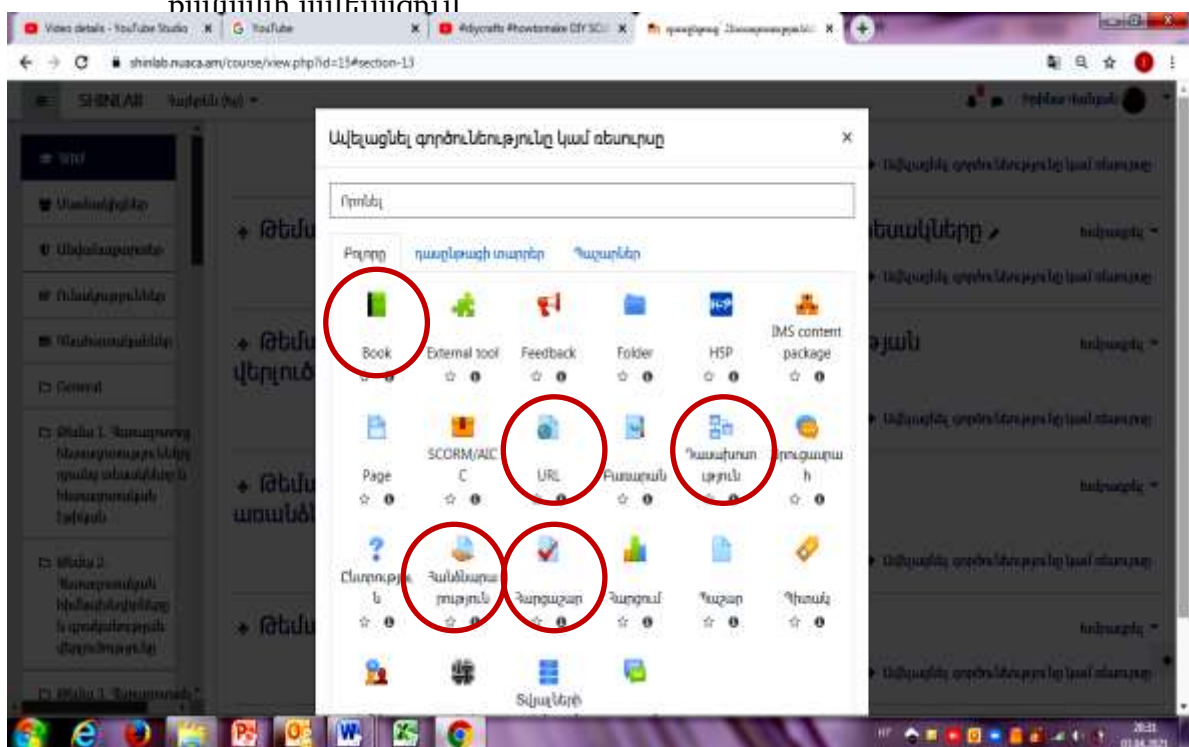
Video details - YouTube Studio
YouTube
shinlab.nuaca.am/course/view.php?id=15#section-13
SHINLAB
Թեմա
Թեմա
վերլուծ
Թեմա
առանձն
Թեմա
General
Ավելացնել գործունեություն կամ ռեսուրս
×
Որոնել
Բոլորը
Գործունեություններ
Ռեսուրսներ
Book
External tool
Feedback
Folder
H5P
IMS content package
Page
SCORM/AICC
URL
Ֆայլ
Դասախոսություն
Հարցում
Հանձնարարություն
Հարցաշար
Ֆորում
Պիտակ
Տվյալների
տեսակները
ջան
Ավելացնել գործունեություն կամ ռեսուրս